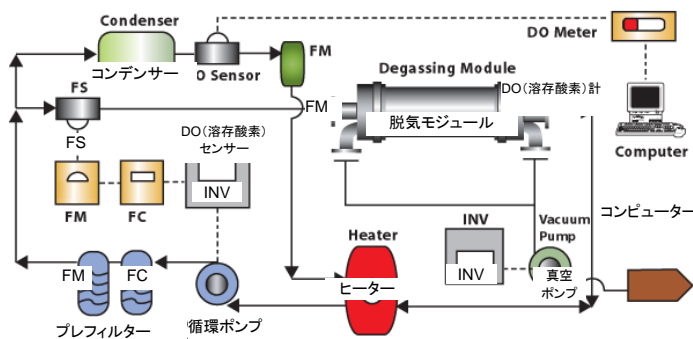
Condenser
コンデンサー
O Sensor
FM
DO Meter
FS
FM
Degassing Module
DO(溶存酸素)計
脱気モジュール
FS
DO(溶存酸素)
センサー
FM
FC
INV
Computer
コンピューター
INV
Heater
Vacuum Pump
FM
FC
ヒーター
INV
真空
ポンプ
プレフィルター
循環ポンプ